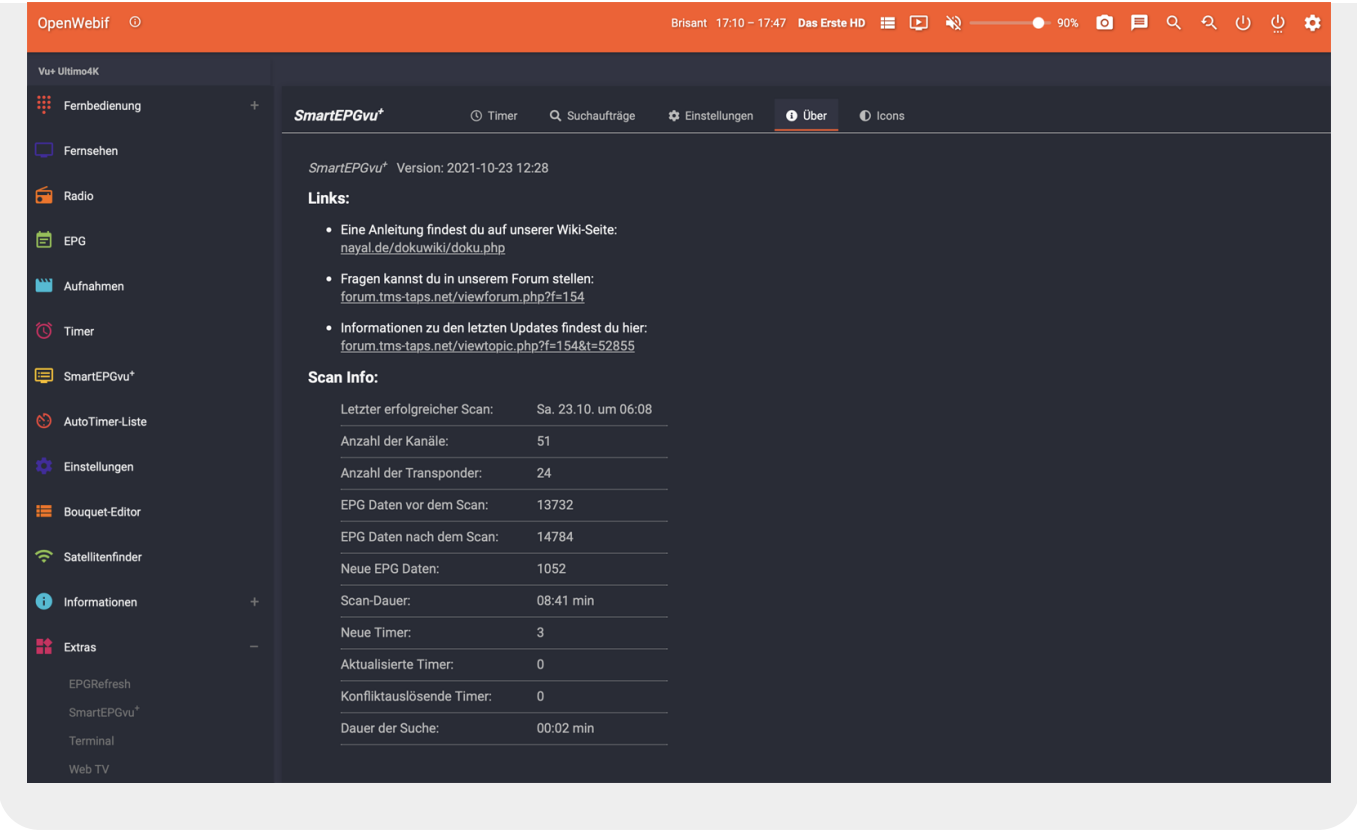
OpenWebif

Brisant 17:10 – 17:47 Das Erste HD

90%

Vu+ Ultimo4K

Fernbedienung +

Fernsehen

Radio

EPG

Aufnahmen

Timer

SmartEPGvu$^+$

AutoTimer-Liste

Einstellungen

Bouquet-Editor

Satellitenfinder

Informationen +

Extras –

EPGRefresh

SmartEPGvu$^+$

Terminal

Web TV

SmartEPGvu$^+$ Timer Suchaufträge Einstellungen Über Icons

SmartEPGvu$^+$ Version: 2021-10-23 12:28

Links:

- Eine Anleitung findest du auf unserer Wiki-Seite: nayal.de/dokuwiki/doku.php
- Fragen kannst du in unserem Forum stellen: forum.tms-taps.net/viewforum.php?f=154
- Informationen zu den letzten Updates findest du hier: forum.tms-taps.net/viewtopic.php?f=154&t=52855

Scan Info:

| | |
|---|---|
| Letzter erfolgreicher Scan: | Sa. 23.10. um 06:08 |
| Anzahl der Kanäle: | 51 |
| Anzahl der Transponder: | 24 |
| EPG Daten vor dem Scan: | 13732 |
| EPG Daten nach dem Scan: | 14784 |
| Neue EPG Daten: | 1052 |
| Scan-Dauer: | 08:41 min |
| Neue Timer: | 3 |
| Aktualisierte Timer: | 0 |
| Konfliktauslösende Timer: | 0 |
| Dauer der Suche: | 00:02 min |